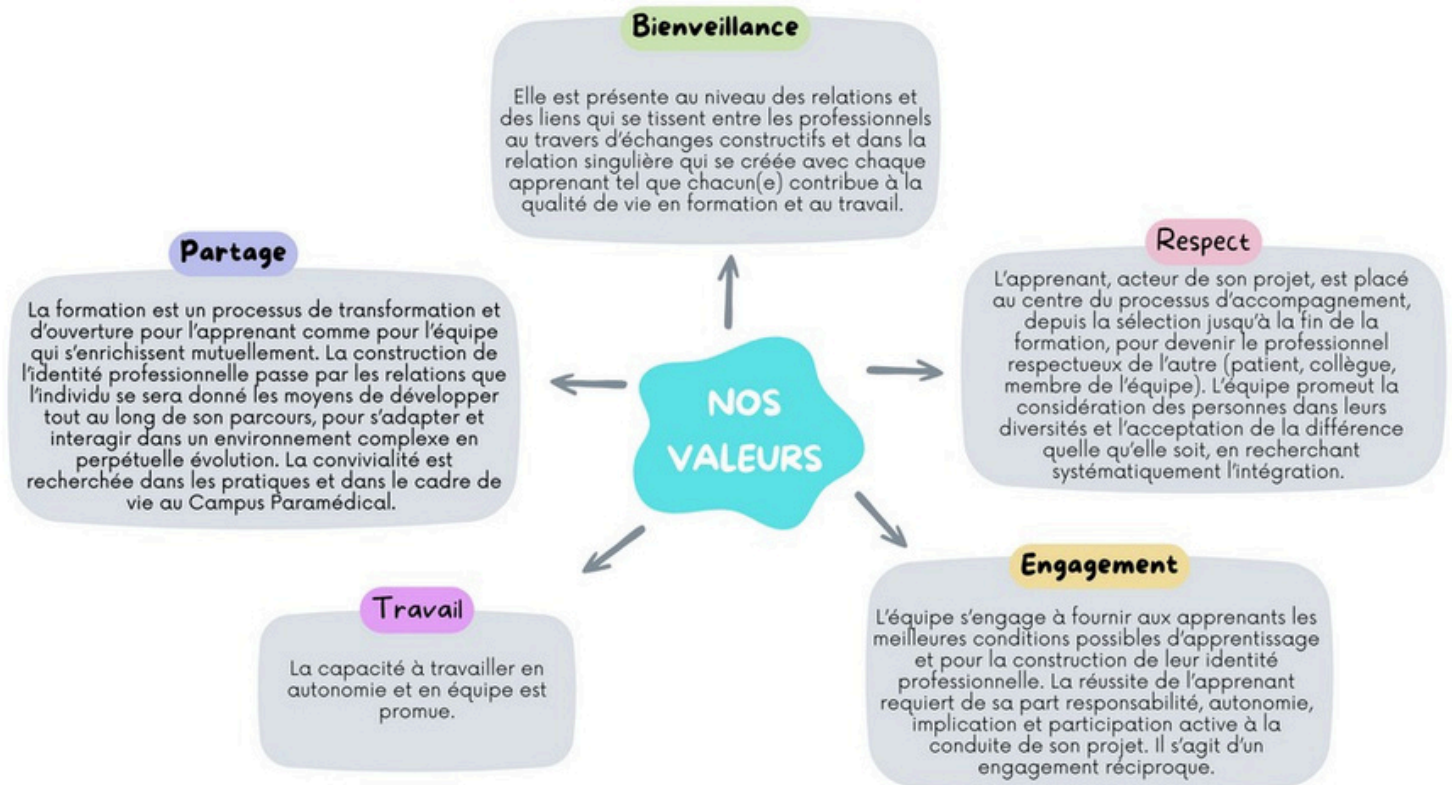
Bienveillance

Elle est présente au niveau des relations et des liens qui se tissent entre les professionnels au travers d'échanges constructifs et dans la relation singulière qui se créée avec chaque apprenant tel que chacun(e) contribue à la qualité de vie en formation et au travail.

Partage

La formation est un processus de transformation et d'ouverture pour l'apprenant comme pour l'équipe qui s'enrichissent mutuellement. La construction de l'identité professionnelle passe par les relations que l'individu se sera donné les moyens de développer tout au long de son parcours, pour s'adapter et interagir dans un environnement complexe en perpétuelle évolution. La convivialité est recherchée dans les pratiques et dans le cadre de vie au Campus Paramédical.

NOS VALEURS

Respect

L'apprenant, acteur de son projet, est placé au centre du processus d'accompagnement, depuis la sélection jusqu'à la fin de la formation, pour devenir le professionnel respectueux de l'autre (patient, collègue, membre de l'équipe). L'équipe promeut la considération des personnes dans leurs diversités et l'acceptation de la différence quelle qu'elle soit, en recherchant systématiquement l'intégration.

Travail

La capacité à travailler en autonomie et en équipe est promue.

Engagement

L'équipe s'engage à fournir aux apprenants les meilleures conditions possibles d'apprentissage et pour la construction de leur identité professionnelle. La réussite de l'apprenant requiert de sa part responsabilité, autonomie, implication et participation active à la conduite de son projet. Il s'agit d'un engagement réciproque.